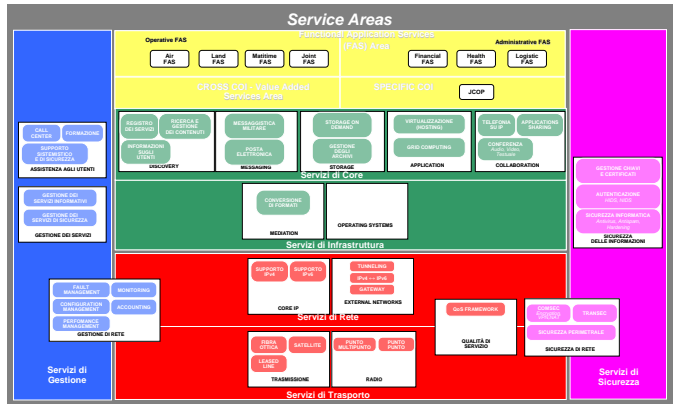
Service Areas

Functional Application Services (FAS) Area

Operative FAS

Air FAS

Land FAS

Maritime FAS

Joint FAS

Administrative FAS

Financial FAS

Health FAS

Logistic FAS

CROSS COI - Value Added Services Area

SPECIFIC COI

JCOP

CALL CENTER

FORMAZIONE

SUPPORTO SISTEMISTICO E DI SICUREZZA

ASSISTENZA AGLI UTENTI

GESTIONE DEI SERVIZI INFORMATIVI

GESTIONE DEI SERVIZI DI SICUREZZA

GESTIONE DEI SERVIZI

REGISTRO DEI SERVIZI

RICERCA E GESTIONE DEI CONTENUTI

INFORMAZIONI SUGLI UTENTI

DISCOVERY

MESSAGGISTICA MILITARE

POSTA ELETTRONICA

MESSAGING

STORAGE ON DEMAND

GESTIONE DEGLI ARCHIVI

STORAGE

VIRTUALIZZAZIONE (HOSTING)

GRID COMPUTING

APPLICATION

TELEFONIA SU IP

APPLICATIONS SHARING

CONFERENZA Audio, Video, Testuale

COLLABORATION

Servizi di Core

GESTIONE CHIAVI E CERTIFICATI

AUTENTICAZIONE

SICUREZZA INFORMATICA

SICUREZZA DELLE INFORMAZIONI

CONVERSIONE DI FORMATI

MEDIATION

OPERATING SYSTEMS

Servizi di Infrastruttura

FAULT MANAGEMENT

CONFIGURATION MANAGEMENT

PERFOMANCE MANAGEMENT

MONITORING

ACCOUNTING

GESTIONE DI RETE

SUPPORTO IPv4

SUPPORTO IPv6

CORE IP

TUNNELING

IPv4 ↔ IPv6

GATEWAY

EXTERNAL NETWORKS

Servizi di Rete

QoS FRAMEWORK

QUALITÀ DI SERVIZIO

COMSEC

TRANSEC

SICUREZZA PERIMETRALE

SICUREZZA DI RETE

FIBRA OTTICA

SATELLITE

LEASED LINE

TRASMISSIONE

PUNTO MULTIPUNTO

PUNTO PUNTO

RADIO

Servizi di Trasporto

Servizi di Gestione

Servizi di Sicurezza